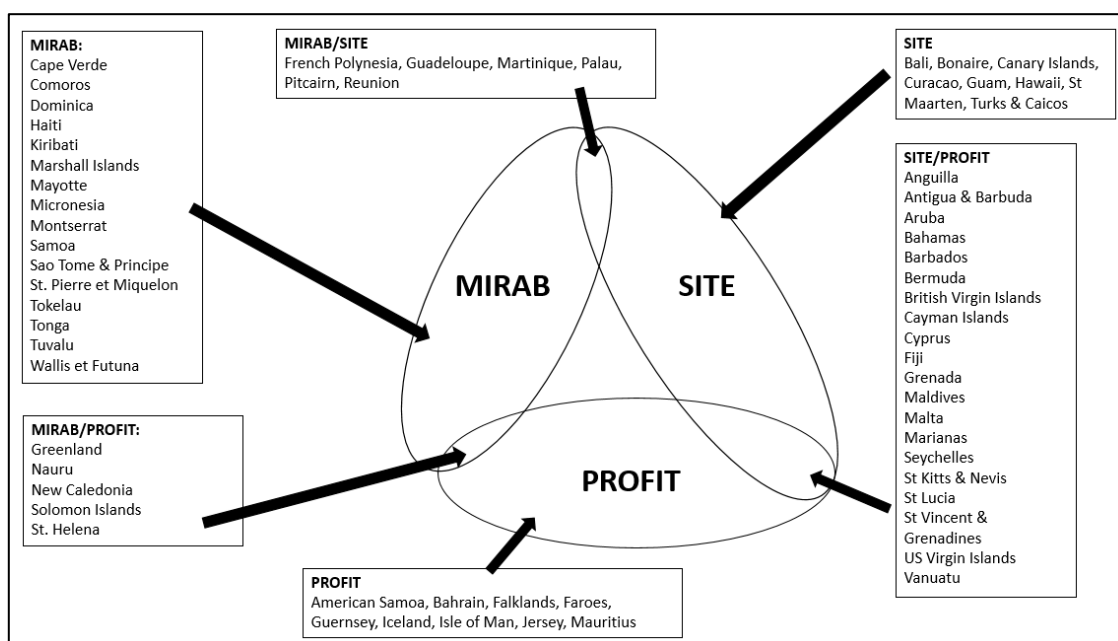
MIRAB:
Cape Verde
Comoros
Dominica
Haiti
Kiribati
Marshall Islands
Mayotte
Micronesia
Montserrat
Samoa
Sao Tome & Principe
St. Pierre et Miquelon
Tokelau
Tonga
Tuvalu
Wallis et Futuna

MIRAB/SITE
French Polynesia, Guadeloupe, Martinique, Palau, Pitcairn, Reunion

SITE
Bali, Bonaire, Canary Islands, Curacao, Guam, Hawaii, St Maarten, Turks & Caicos

SITE/PROFIT
Anguilla
Antigua & Barbuda
Aruba
Bahamas
Barbados
Bermuda
British Virgin Islands
Cayman Islands
Cyprus
Fiji
Grenada
Maldives
Malta
Marianas
Seychelles
St Kitts & Nevis
St Lucia
St Vincent & Grenadines
US Virgin Islands
Vanuatu

MIRAB

SITE

PROFIT

MIRAB/PROFIT:
Greenland
Nauru
New Caledonia
Solomon Islands
St. Helena

PROFIT
American Samoa, Bahrain, Falklands, Faroes, Guernsey, Iceland, Isle of Man, Jersey, Mauritius